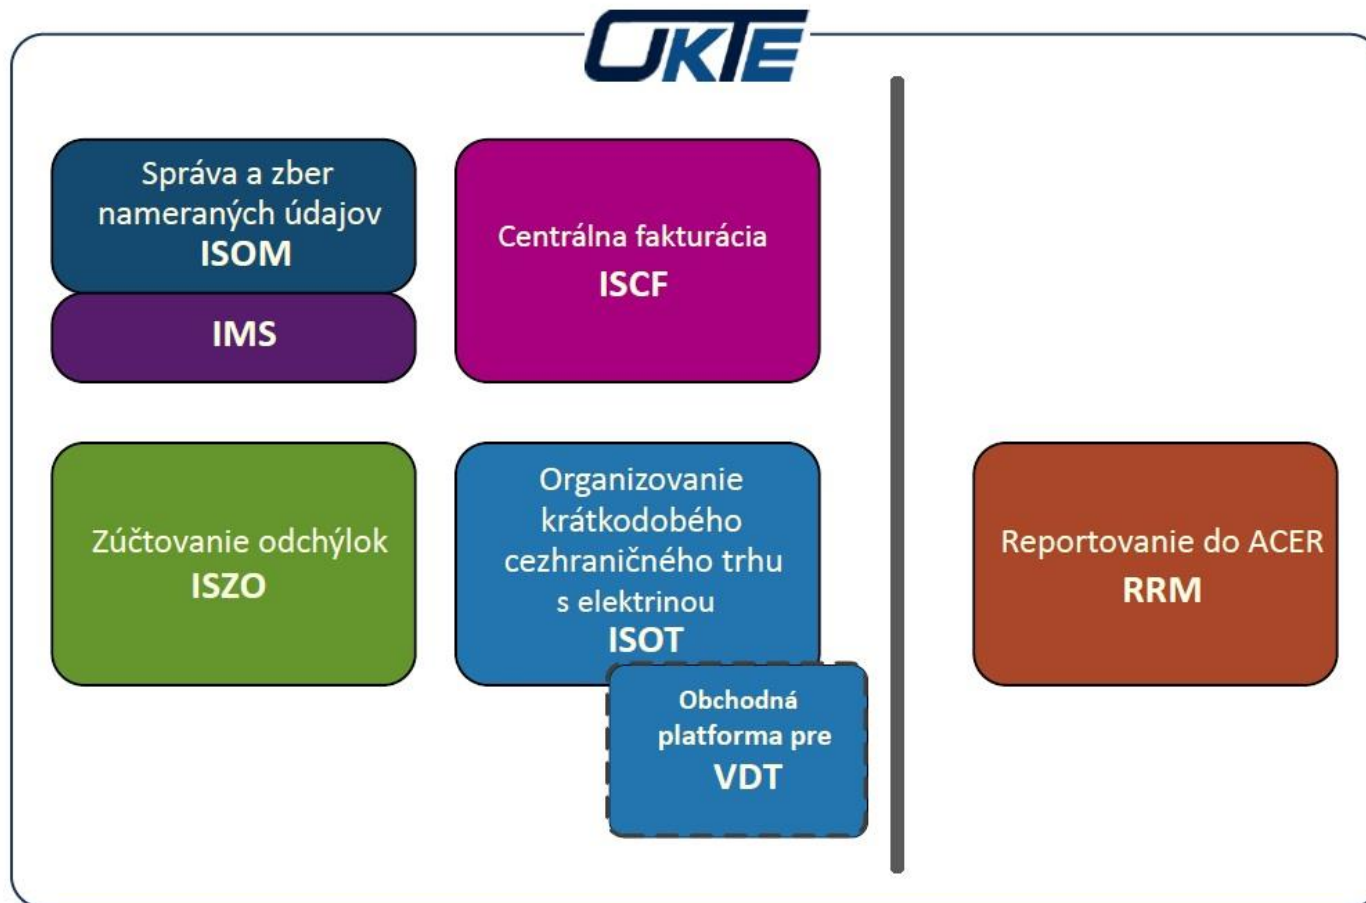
OKTE

Správa a zber nameraných údajov
ISOM

IMS

Centrálna fakturácia
ISCF

Zúčtovanie odchýlok
ISZO

Organizovanie krátkodobého cezhraničného trhu s elektrinou
ISOT

Obchodná platforma pre
VDT

Reportovanie do ACER
RRM